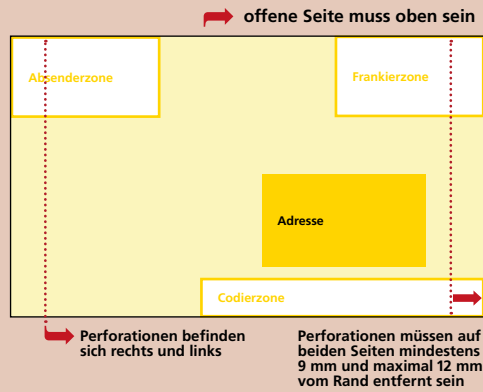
offene Seite muss oben sein

Absenderzone

Frankierzone

Adresse

Codierzone

Perforationen befinden sich rechts und links

Perforationen müssen auf beiden Seiten mindestens 9 mm und maximal 12 mm vom Rand entfernt sein